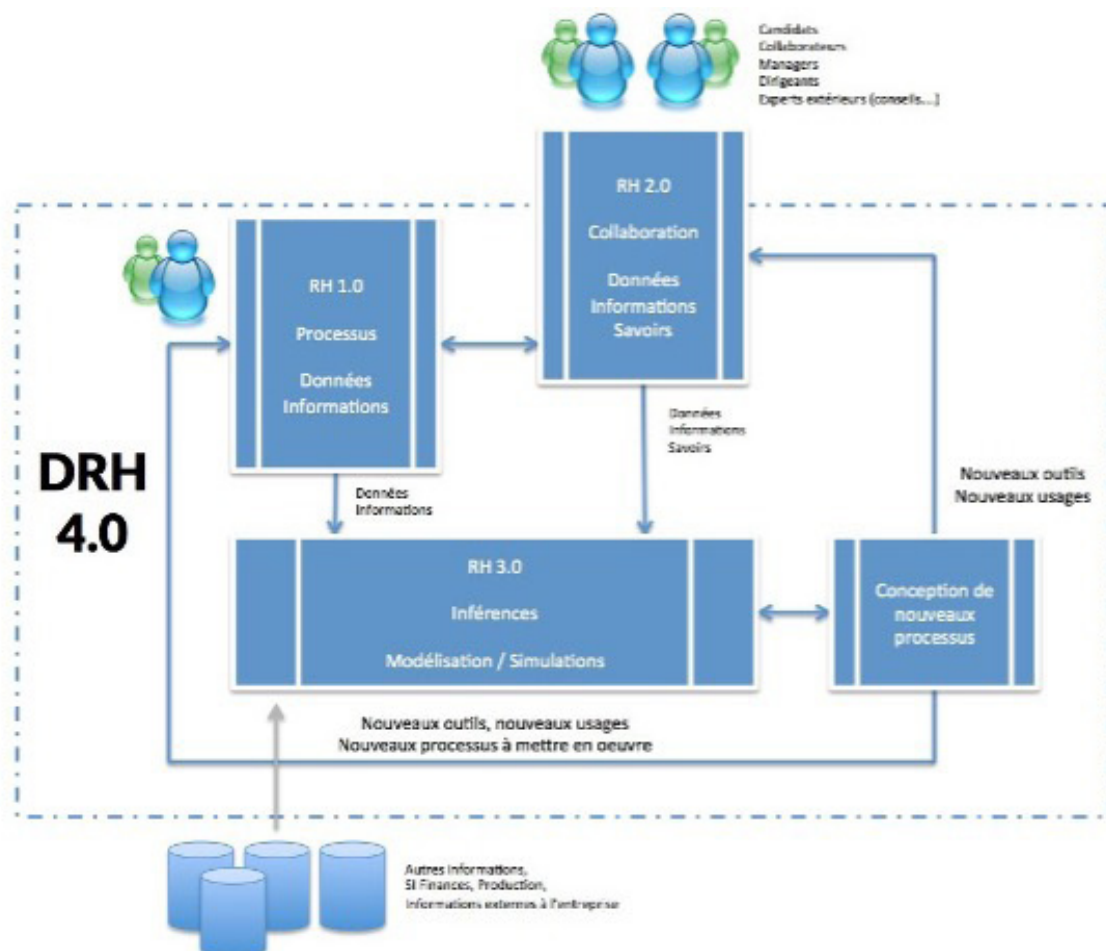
Candidats
Collaborateurs
Managers
Dirigeants
Experts extérieurs (conseils...)

RH 2.0
Collaboration
Données
Informations
Savoirs

RH 1.0
Processus
Données
Informations

DRH
4.0

Données
Informations
Savoirs

Nouveaux outils
Nouveaux usages

Données
Informations

RH 3.0
Inférences
Modélisation / Simulations

Conception de nouveaux processus

Nouveaux outils, nouveaux usages
Nouveaux processus à mettre en oeuvre

Autres informations,
SI Finances, Production,
Informations externes à l'entreprise